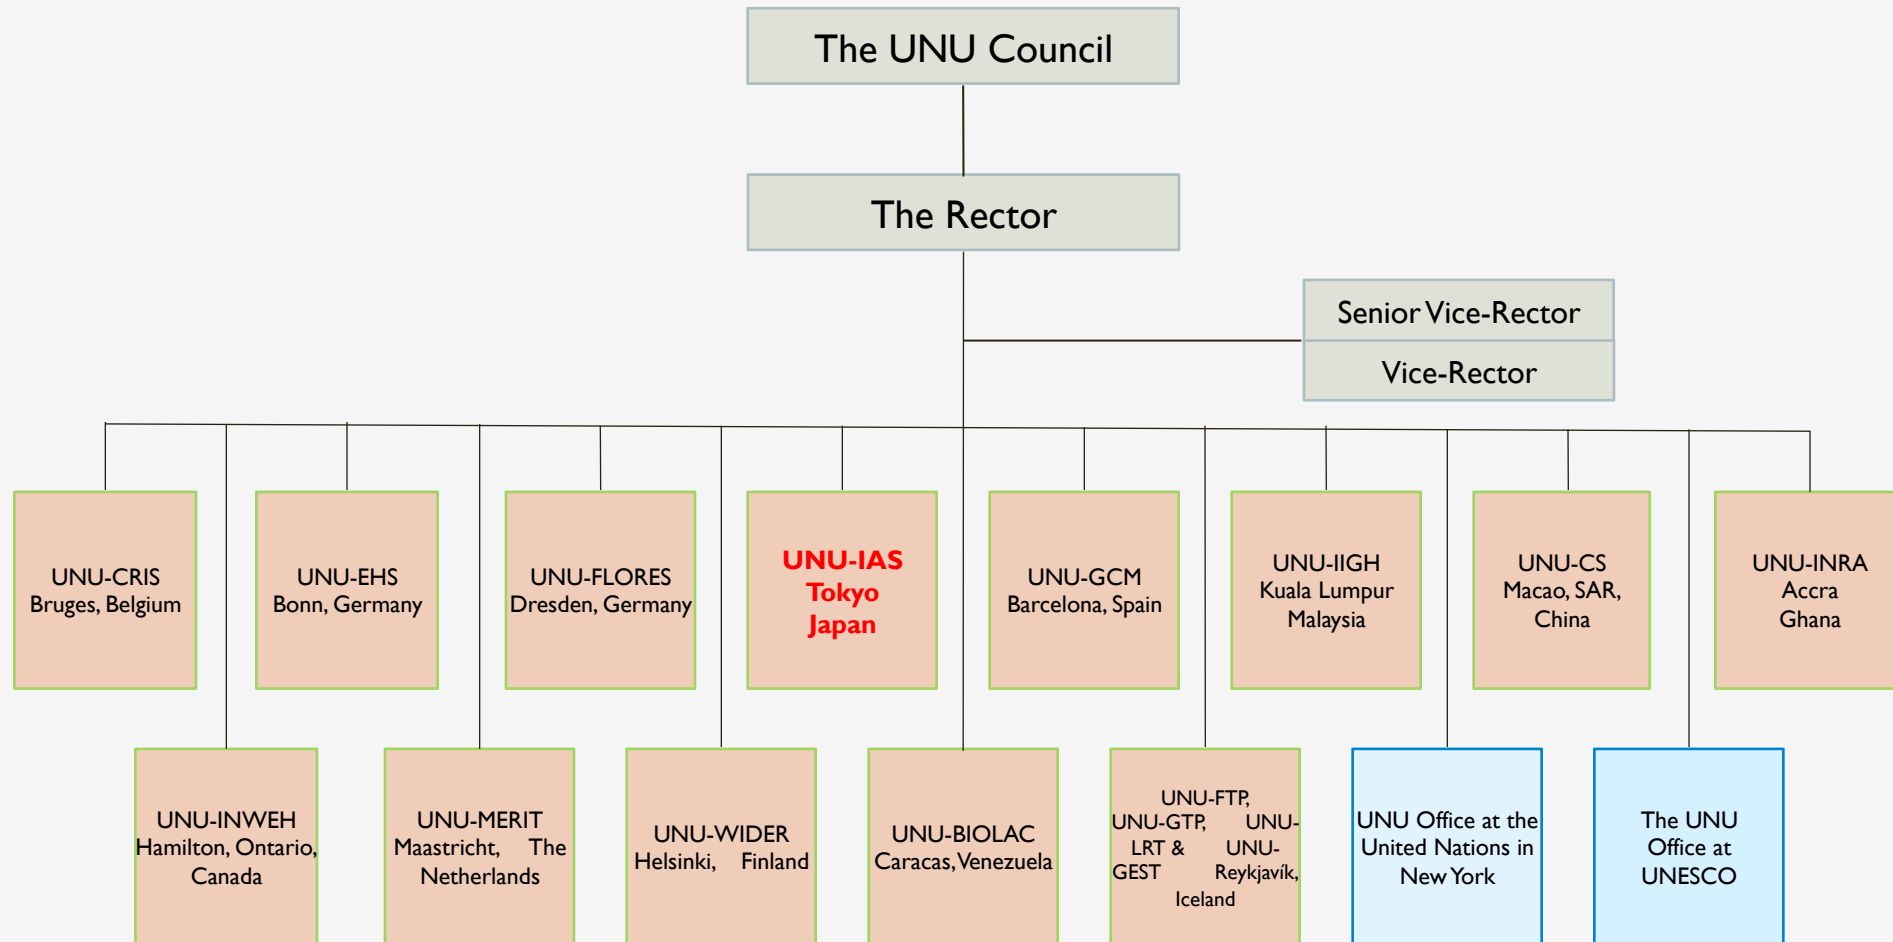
The UNU Council

The Rector

Senior Vice-Rector

Vice-Rector

UNU-CRIS
Bruges, Belgium

UNU-EHS
Bonn, Germany

UNU-FLORES
Dresden, Germany

UNU-IAS
Tokyo
Japan

UNU-GCM
Barcelona, Spain

UNU-IIGH
Kuala Lumpur
Malaysia

UNU-CS
Macao, SAR,
China

UNU-INRA
Accra
Ghana

UNU-INWEH
Hamilton, Ontario,
Canada

UNU-MERIT
Maastricht, The Netherlands

UNU-WIDER
Helsinki, Finland

UNU-BIOLAC
Caracas, Venezuela

UNU-FTP, UNU-GTP, UNU-LRT & UNU-GEST
Reykjavík, Iceland

UNU Office at the United Nations in New York

The UNU Office at UNESCO